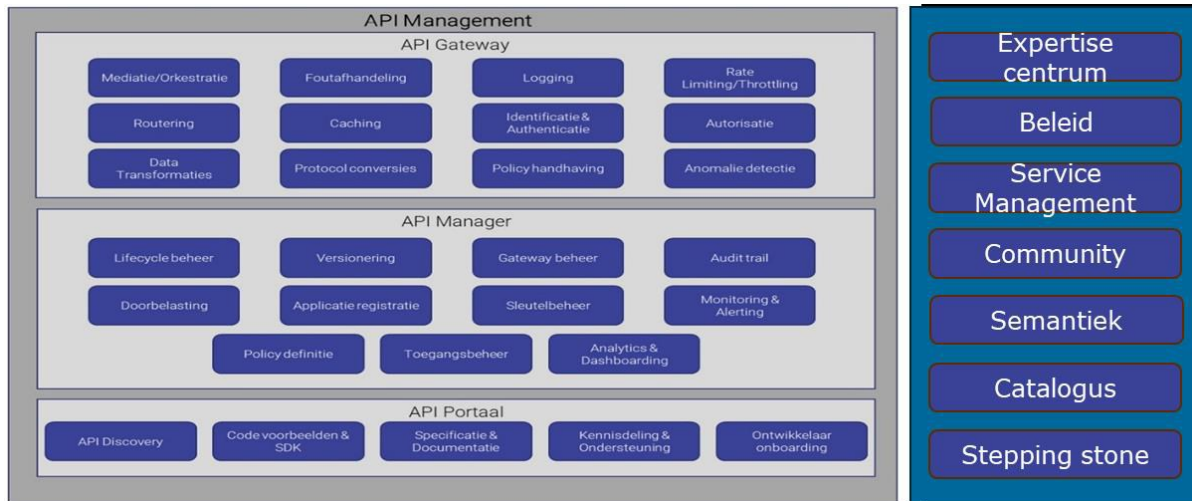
API Management

API Gateway

Mediatie/Orkestratie
Foutafhandeling
Logging
Rate Limiting/Throttling
Routering
Caching
Identificatie & Authenticatie
Autorisatie
Data Transformaties
Protocol conversies
Policy handhaving
Anomalie detectie

API Manager

Lifecycle beheer
Versionering
Gateway beheer
Audit trail
Doorbelasting
Applicatie registratie
Sleutelbeheer
Monitoring & Alerting
Policy definitie
Toegangsbeheer
Analytics & Dashboarding

API Portaal

API Discovery
Code voorbeelden & SDK
Specificatie & Documentatie
Kennisdeling & Ondersteuning
Ontwikkelaar onboarding

Expertise centrum
Beleid
Service Management
Community
Semantiek
Catalogus
Stepping stone